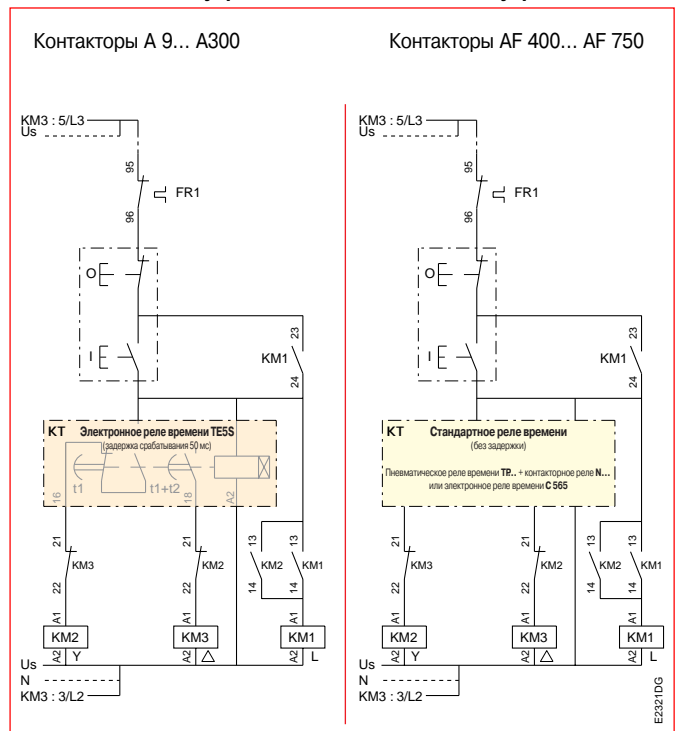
Контакторы A 9... A300

KM3 : 5/L3
Us
95
FR1
96
O
I
23
KM1
24
KT Электронное реле времени TE5S
(задержка срабатывания 50 мс)
t1
t1+t2
16
18
A2
21
KM3
22
21
KM2
22
13
KM2
14
13
KM1
14
A1
KM2
A2 Y
A1
KM3
A2 △
A1
KM1
A2 L
Us
N
KM3 : 3/L2

Контакторы AF 400... AF 750

KM3 : 5/L3
Us
95
FR1
96
O
I
23
KM1
24
KT Стандартное реле времени
(без задержки)
Пневматическое реле времени TP.. + контакторное реле N...
или электронное реле времени C 565
21
KM3
22
21
KM2
22
13
KM2
14
13
KM1
14
A1
KM2
A2 Y
A1
KM3
A2 △
A1
KM1
A2 L
Us
N
KM3 : 3/L2
E2321DG